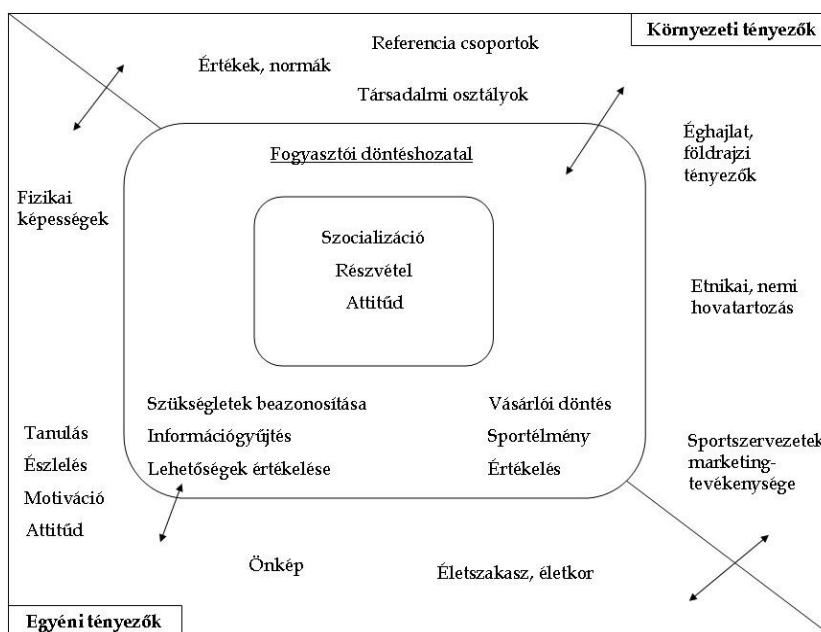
Környezeti tényezők

Referencia csoportok

Értékek, normák

Társadalmi osztályok

Éghajlat, földrajzi tényezők

Fogyasztói döntéshozatal

Fizikai képességek

Szocializáció

Részvétel

Attitűd

Etnikai, nemi hovatartozás

Szükségletek beazonosítása

Információgyűjtés

Lehetőségek értékelése

Vásárlói döntés

Sportélmény

Értékelés

Tanulás

Észlelés

Motiváció

Attitűd

Sportszervezetek marketing-tevékenysége

Önkép

Életszakasz, életkor

Egyéni tényezők